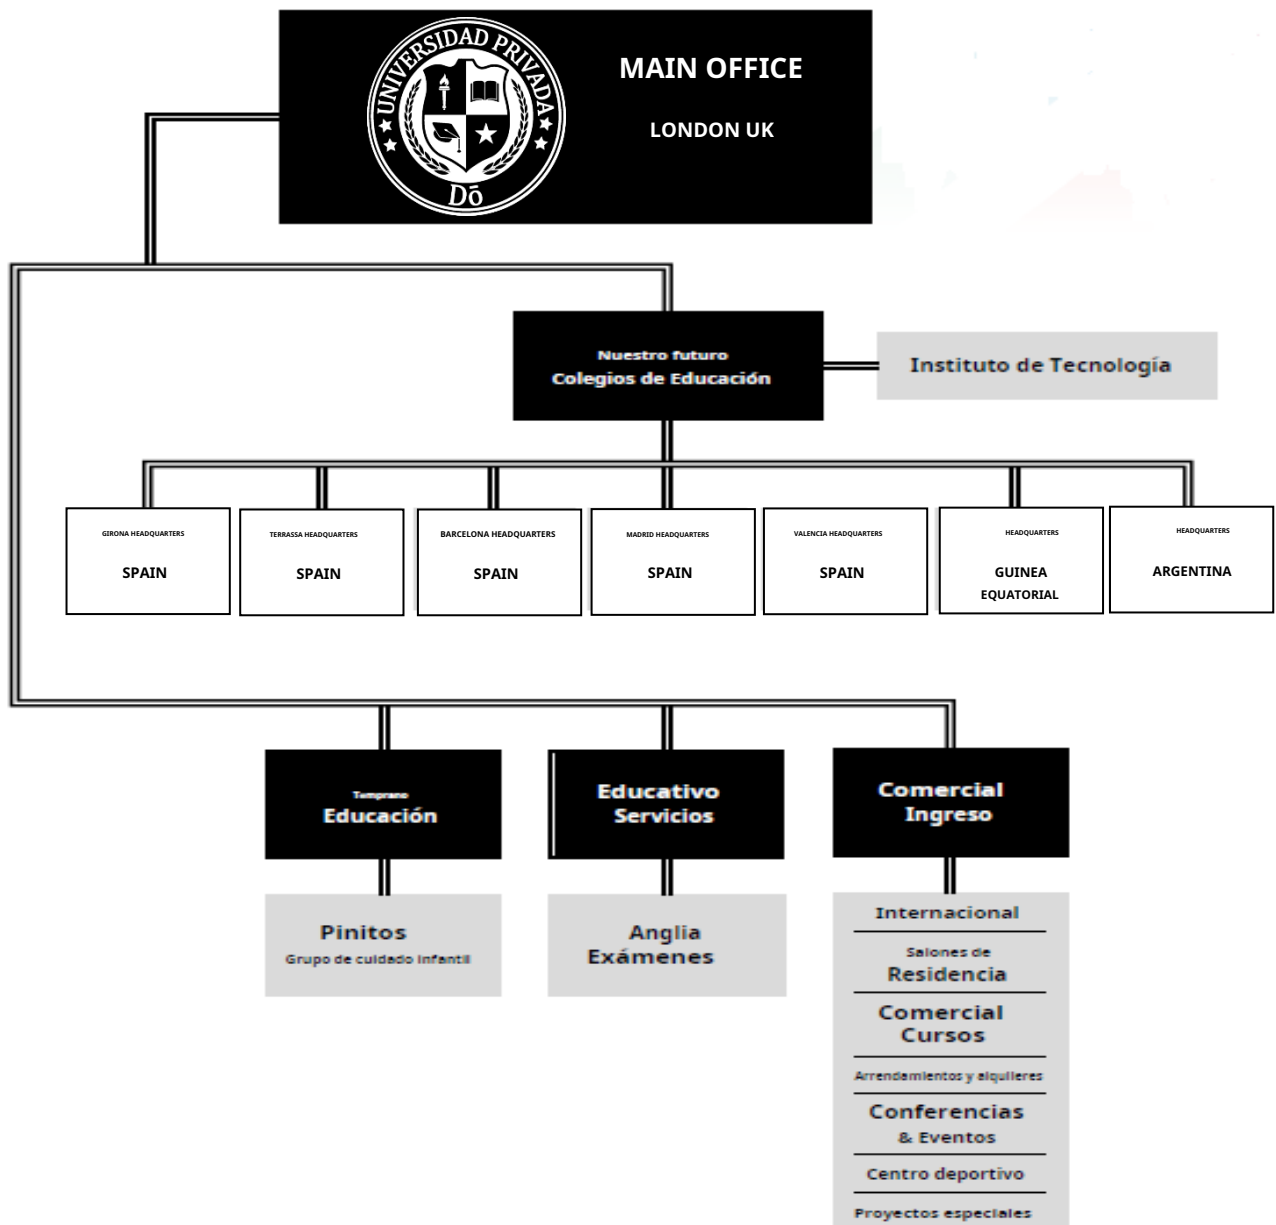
UNIVERSIDAD PRIVADA
Dō

MAIN OFFICE

LONDON UK

Nuestro futuro
Colegios de Educación

Instituto de Tecnología

GIRONA HEADQUARTERS
SPAIN

TERRASSA HEADQUARTERS
SPAIN

BARCELONA HEADQUARTERS
SPAIN

MADRID HEADQUARTERS
SPAIN

VALENCIA HEADQUARTERS
SPAIN

HEADQUARTERS
GUINEA
EQUATORIAL

HEADQUARTERS
ARGENTINA

Temprano
Educación

Educativo
Servicios

Comercial
Ingreso

Pinitos
Grupo de cuidado infantil

Anglia
Exámenes

Internacional

Salones de
Residencia

Comercial
Cursos

Arrendamientos y alquileres

Conferencias
& Eventos

Centro deportivo

Proyectos especiales